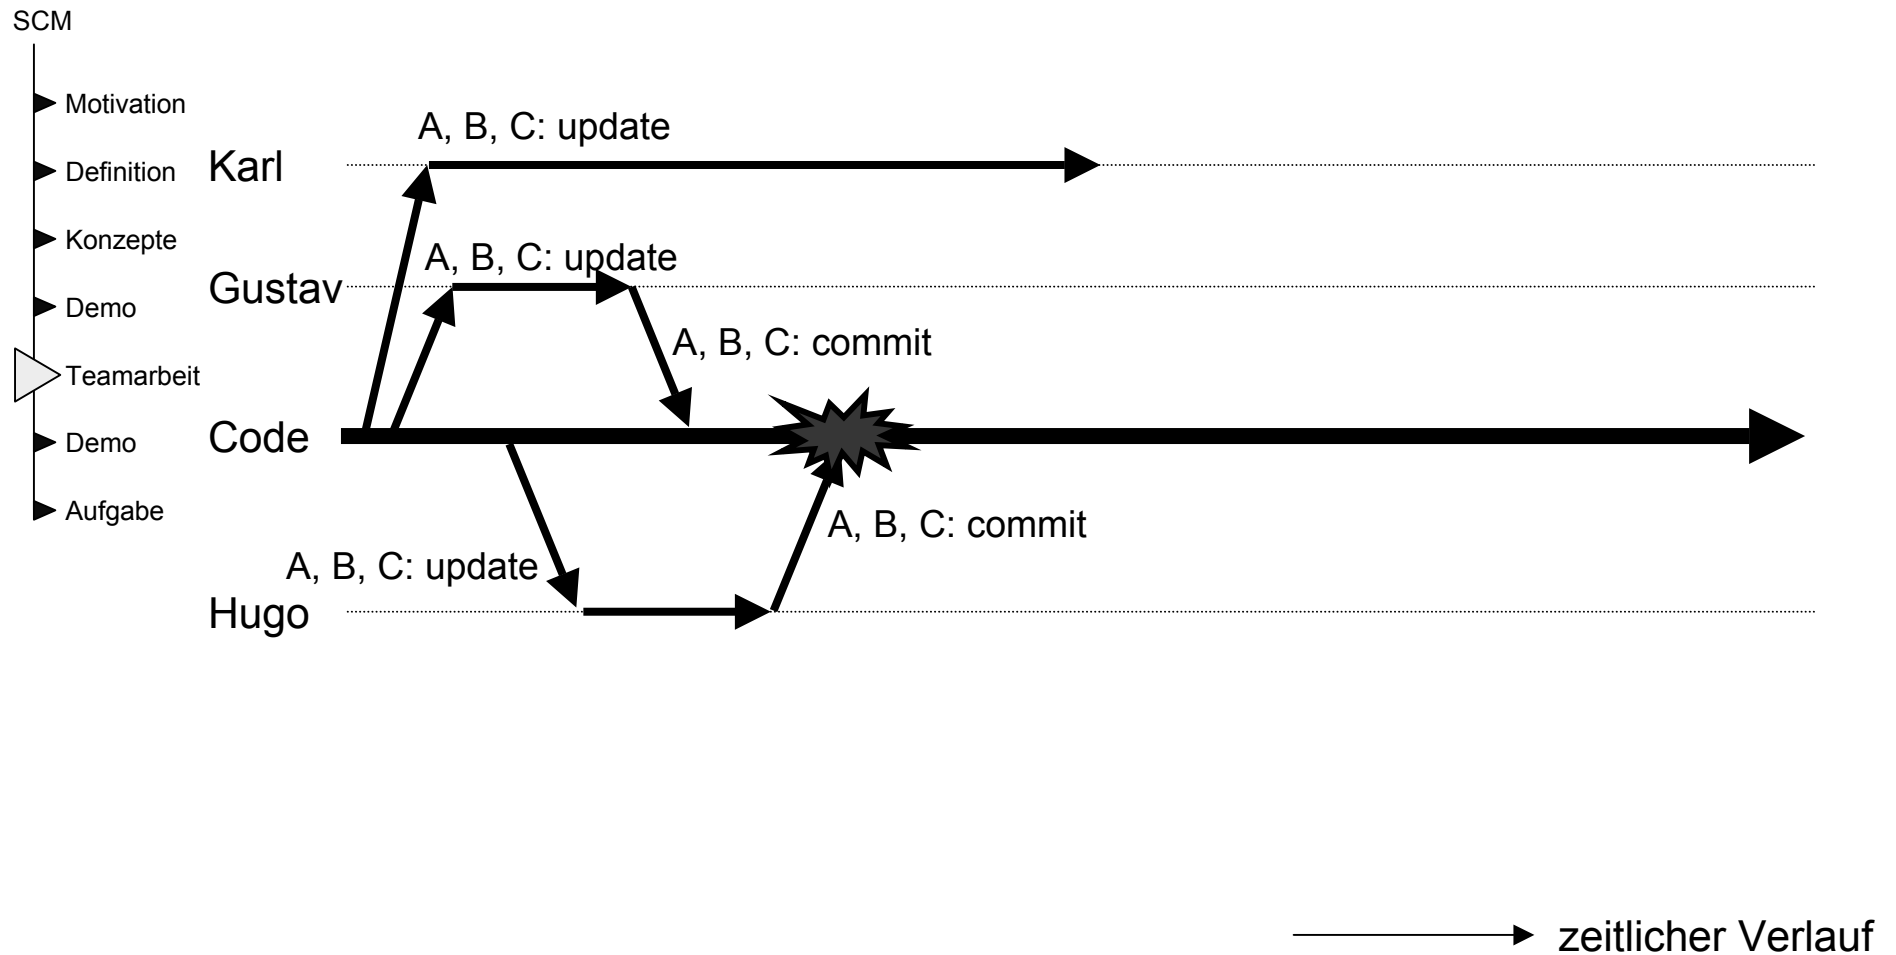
SCM

Motivation

Definition

Konzepte

Demo

Teamarbeit

Demo

Aufgabe

A, B, C: update

Karl

A, B, C: update

Gustav

A, B, C: commit

Code

A, B, C: commit

A, B, C: update

Hugo

zeitlicher Verlauf